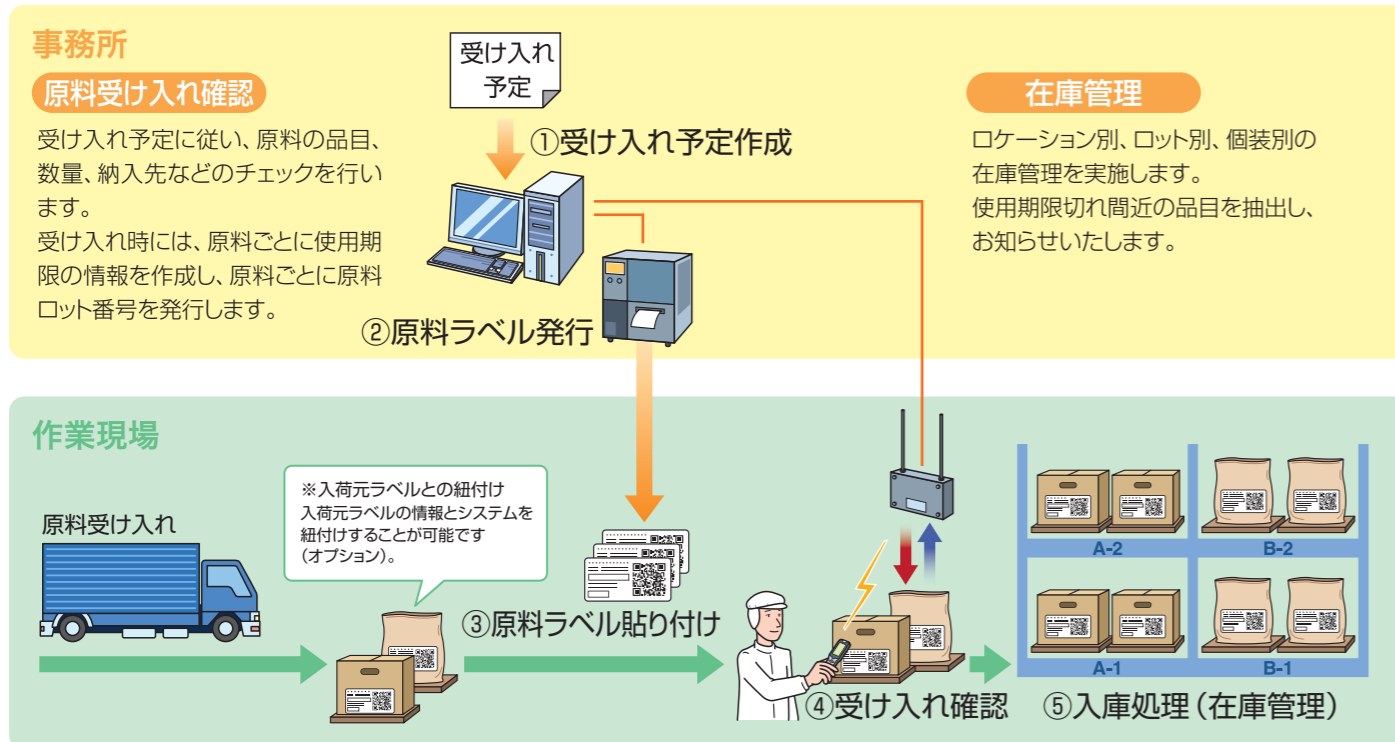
事務所

原料受け入れ確認

受け入れ予定に従い、原料の品目、数量、納入先などのチェックを行います。
受け入れ時には、原料ごとに使用期限の情報を作成し、原料ごとに原料ロット番号を発行します。

受け入れ予定

①受け入れ予定作成

②原料ラベル発行

在庫管理

ロケーション別、ロット別、個装別の在庫管理を実施します。
使用期限切れ間近の品目を抽出し、お知らせいたします。

作業現場

原料受け入れ

※入荷元ラベルとの紐付け
入荷元ラベルの情報とシステムを紐付けすることが可能です（オプション）。

③原料ラベル貼り付け

④受け入れ確認

A-2

B-2

A-1

B-1

⑤入庫処理（在庫管理）